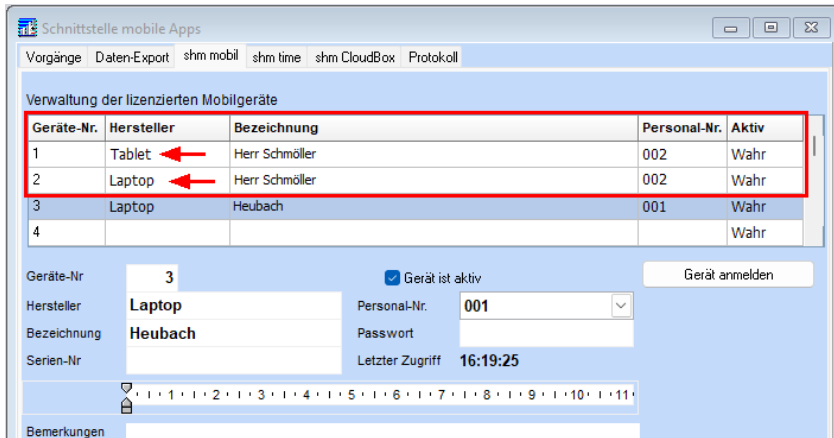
Schnittstelle mobile Apps

Vorgänge | Daten-Export | shm mobil | shm time | shm CloudBox | Protokoll

Verwaltung der lizenzierten Mobilgeräte

| Geräte-Nr. | Hersteller | Bezeichnung | Personal-Nr. | Aktiv |
|---|---|---|---|---|
| 1 | Tablet | Herr Schmöller | 002 | Wahr |
| 2 | Laptop | Herr Schmöller | 002 | Wahr |
| 3 | Laptop | Heubach | 001 | Wahr |
| 4 | | | | Wahr |

Geräte-Nr 3
Gerät ist aktiv
Gerät anmelden
Hersteller Laptop
Personal-Nr. 001
Bezeichnung Heubach
Passwort
Serien-Nr
Letzter Zugriff 16:19:25

1 · 2 · 3 · 4 · 5 · 6 · 7 · 8 · 9 · 10 · 11

Bemerkungen